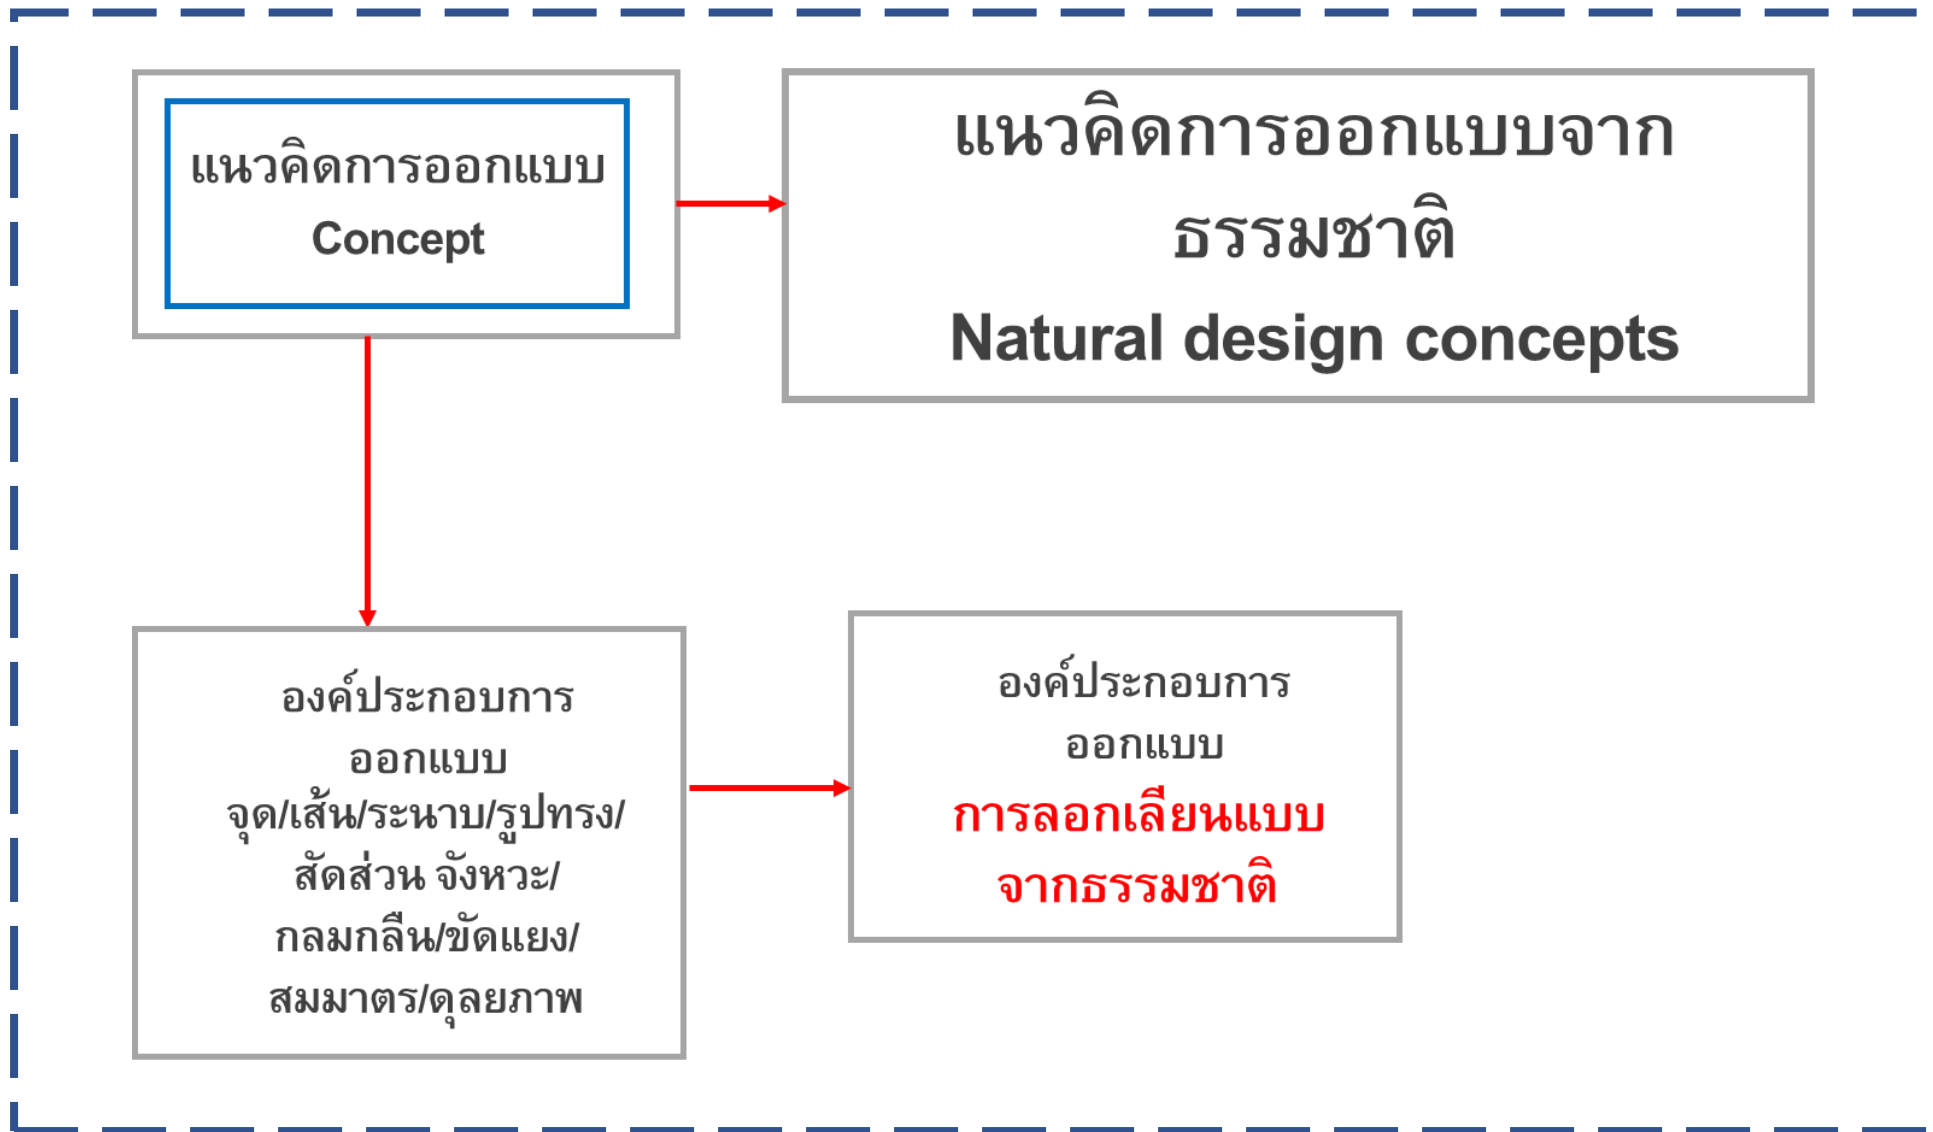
แนวคิดการออกแบบ
Concept

แนวคิดการออกแบบจากธรรมชาติ
Natural design concepts

องค์ประกอบการออกแบบ
จุด/เส้น/ระนาบ/รูปทรง/สัดส่วน จังหวะ/กลมกลืน/ขัดแยง/สมมาตร/ดุลยภาพ

องค์ประกอบการออกแบบ
การลอกเลียนแบบจากธรรมชาติ